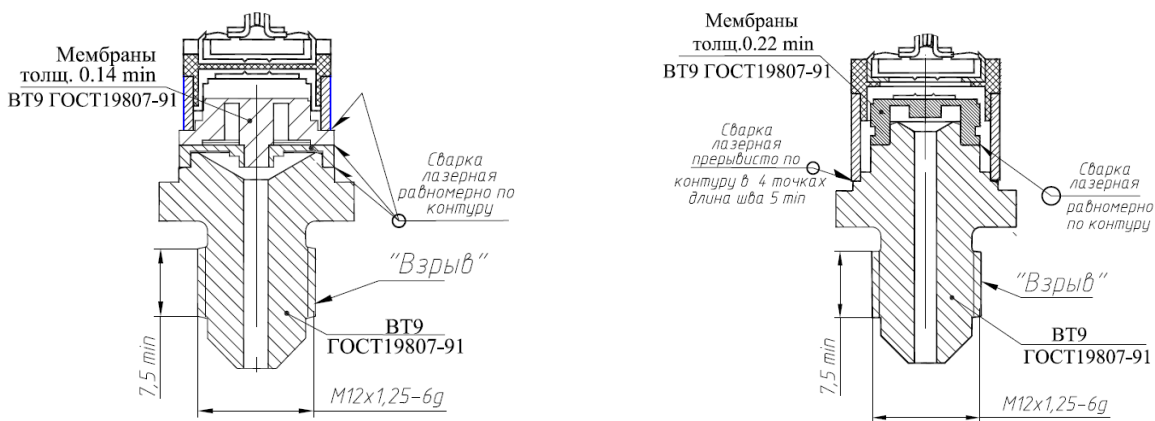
Мембраны
толщ. 0.14 min
ВТ9 ГОСТ19807-91

Сварка
лазерная
равномерно по
контуру

"Взрыв"

ВТ9
ГОСТ19807-91

7,5 min

M12x1,25-6g

Мембраны
толщ.0.22 min
ВТ9 ГОСТ19807-91

Сварка
лазерная
прерывисто по
контуру в 4 точках
длина шва 5 min

Сварка
лазерная
равномерно
по контуру

"Взрыв"

ВТ9
ГОСТ19807-91

7,5 min

M12x1,25-6g